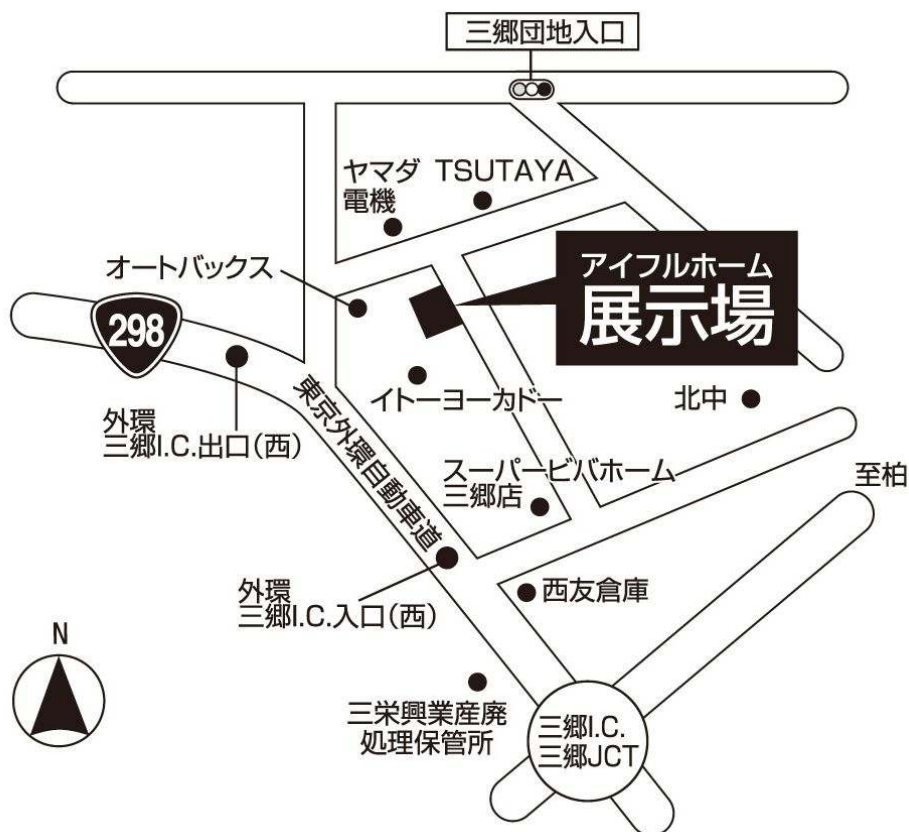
三郷団地入口

ヤマダ電機

TSUTAYA

オートバックス

アイフルホーム
展示場

298

イトーヨーカドー

北中

外環
三郷I.C.出口(西)

東京外環自動車道

スーパービバホーム
三郷店

至柏

外環
三郷I.C.入口(西)

西友倉庫

N

三栄興業産廃
処理保管所

三郷I.C.
三郷JCT